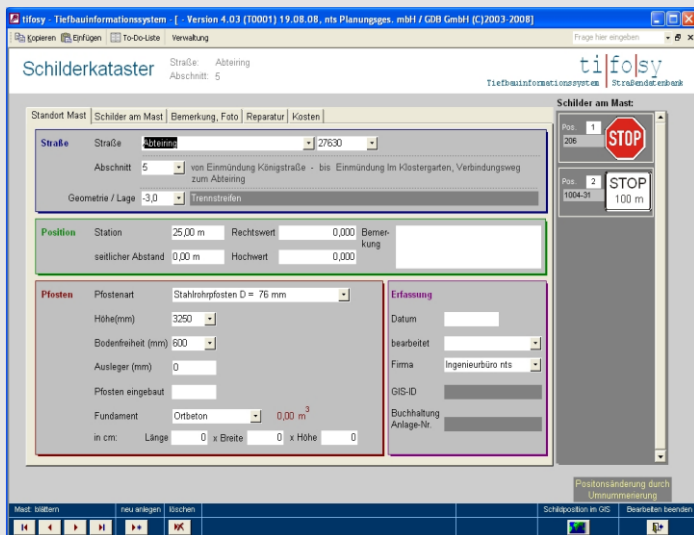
tifosy - Tiefbauinformationssystem - [ - Version 4.03 (T0001) 19.08.08, nts Planungsges. mbH / GDB GmbH (C)2003-2008]

Kopieren Einfügen To-Do-Liste Verwaltung

Frage hier eingeben

Schilderkataster Straße: Abteiring Abschnitt: 5

ti|fo|sy Tiefbauinformationssystem Straßendatenbank

Standort Mast | Schilder am Mast | Bemerkung, Foto | Reparatur | Kosten

Straße Straße Abteiring 27630
Abschnitt 5 von Einmündung Königstraße - bis Einmündung Im Klostergarten, Verbindungsweg zum Abteiring
Geometrie / Lage -3,0 Trennstreifen

Position Station 25,00 m Rechtswert 0,000 Bemerkung
seitlicher Abstand 0,00 m Hochwert 0,000

Pfosten Pfostenart Stahlrohrpfosten D = 76 mm
Höhe(mm) 3250
Bodenfreiheit (mm) 600
Ausleger (mm) 0
Pfosten eingebaut
Fundament Ortbeton 0,00 $m^3$
in cm: Länge 0 x Breite 0 x Höhe 0

Erfassung
Datum
bearbeitet
Firma Ingenieurbüro nts
GIS-ID
Buchhaltung Anlage-Nr.

Schilder am Mast:
Pos. 1 206 STOP
Pos. 2 1004-31 STOP 100 m

Positonsänderung durch Umnummerierung

Mast: blättern | neu anlegen | löschen | Schildposition im GIS | Bearbeiten beenden